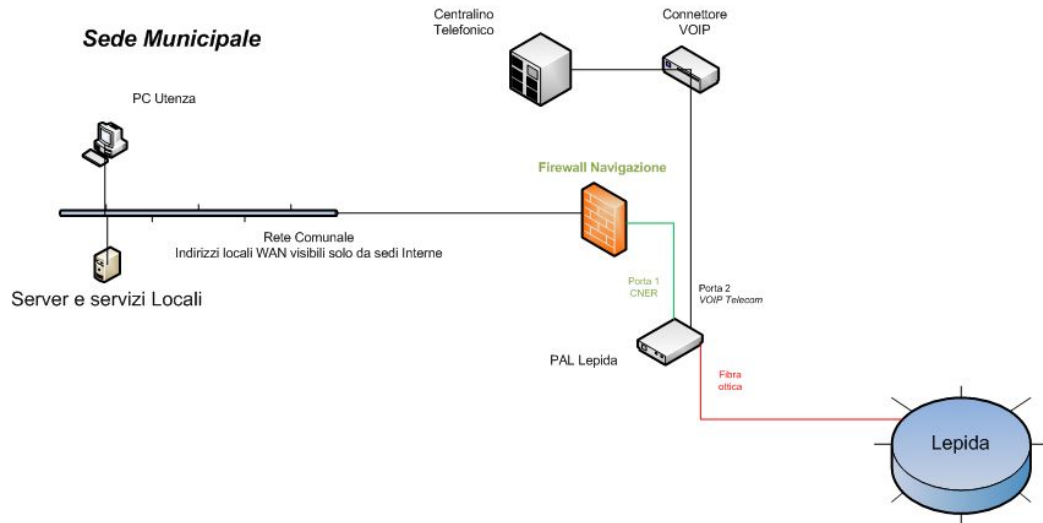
Sede Municipale

Centralino Telefonico

Connettore VOIP

PC Utenza

Firewall Navigazione

Rete Comunale
Indirizzi locali WAN visibili solo da sedi Interne

Server e servizi Locali

Porta 1
CNER

Porta 2
VOIP Telecom

PAL Lepida

Fibra ottica

Lepida